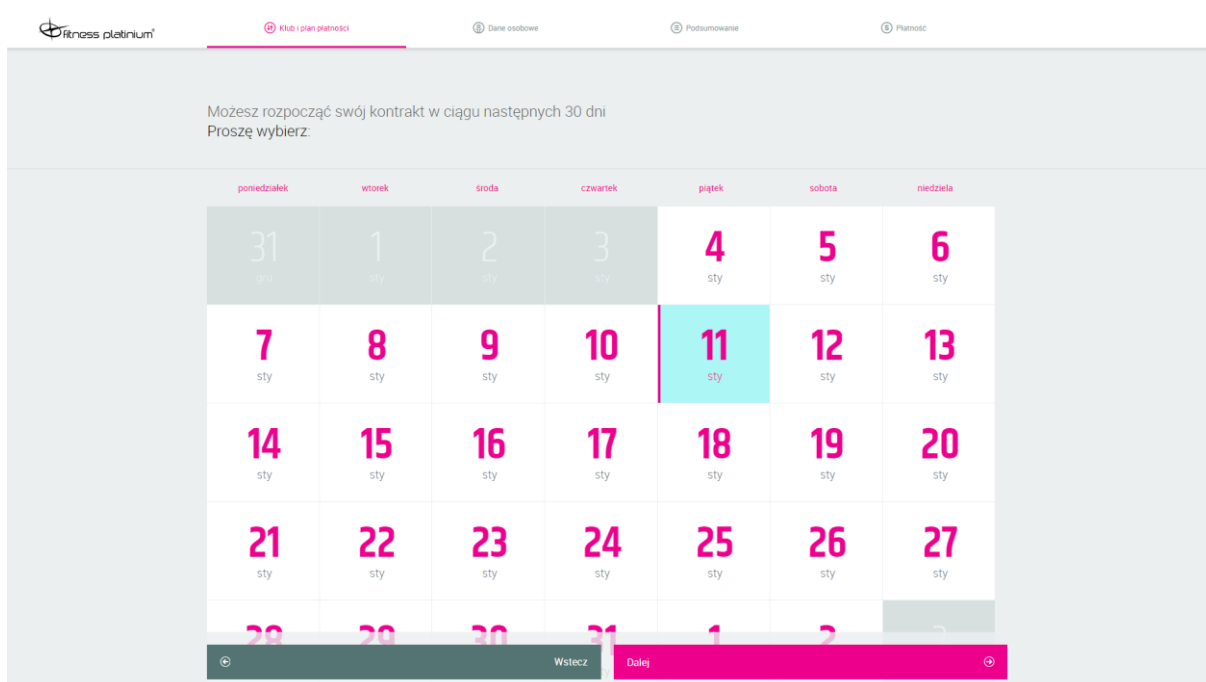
fitness platinium®

Klub i plan płatności

Dane osobowe

Podsumowanie

Płatność

Możesz rozpocząć swój kontrakt w ciągu następnych 30 dni
Proszę wybierz:

| poniedziałek | wtorek | środa | czwartek | piątek | sobota | niedziela |
|---|---|---|---|---|---|---|
| 31 gru | 1 sty | 2 sty | 3 sty | 4 sty | 5 sty | 6 sty |
| 7 sty | 8 sty | 9 sty | 10 sty | 11 sty | 12 sty | 13 sty |
| 14 sty | 15 sty | 16 sty | 17 sty | 18 sty | 19 sty | 20 sty |
| 21 sty | 22 sty | 23 sty | 24 sty | 25 sty | 26 sty | 27 sty |
| 28 | 29 | 30 | 31 | 1 | 2 | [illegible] |

Wstecz

Dalej